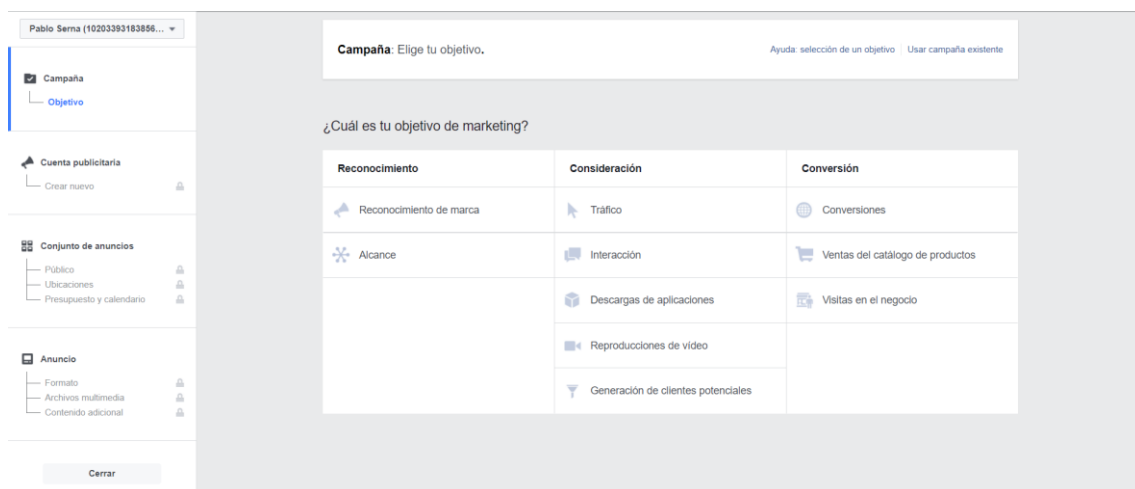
Pablo Serna (10203393183856...

Campaña
Objetivo

Cuenta publicitaria
Crear nuevo

Conjunto de anuncios
Público
Ubicaciones
Presupuesto y calendario

Anuncio
Formato
Archivos multimedia
Contenido adicional

Cerrar

Campaña: Elige tu objetivo.

Ayuda: selección de un objetivo | Usar campaña existente

¿Cuál es tu objetivo de marketing?

| Reconocimiento | Consideración | Conversión |
|---|---|---|
| Reconocimiento de marca | Tráfico | Conversiones |
| Alcance | Interacción | Ventas del catálogo de productos |
| | Descargas de aplicaciones | Visitas en el negocio |
| | Reproducciones de vídeo | |
| | Generación de clientes potenciales | |